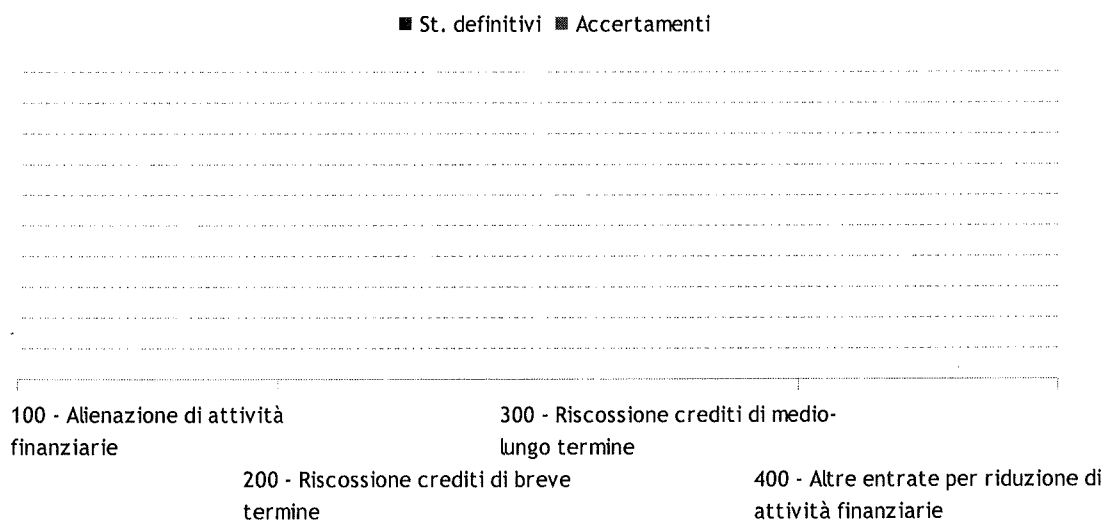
■ St. definitivi ■ Accertamenti

100 - Alienazione di attività finanziarie

200 - Riscossione crediti di breve termine

300 - Riscossione crediti di medio-lungo termine

400 - Altre entrate per riduzione di attività finanziarie